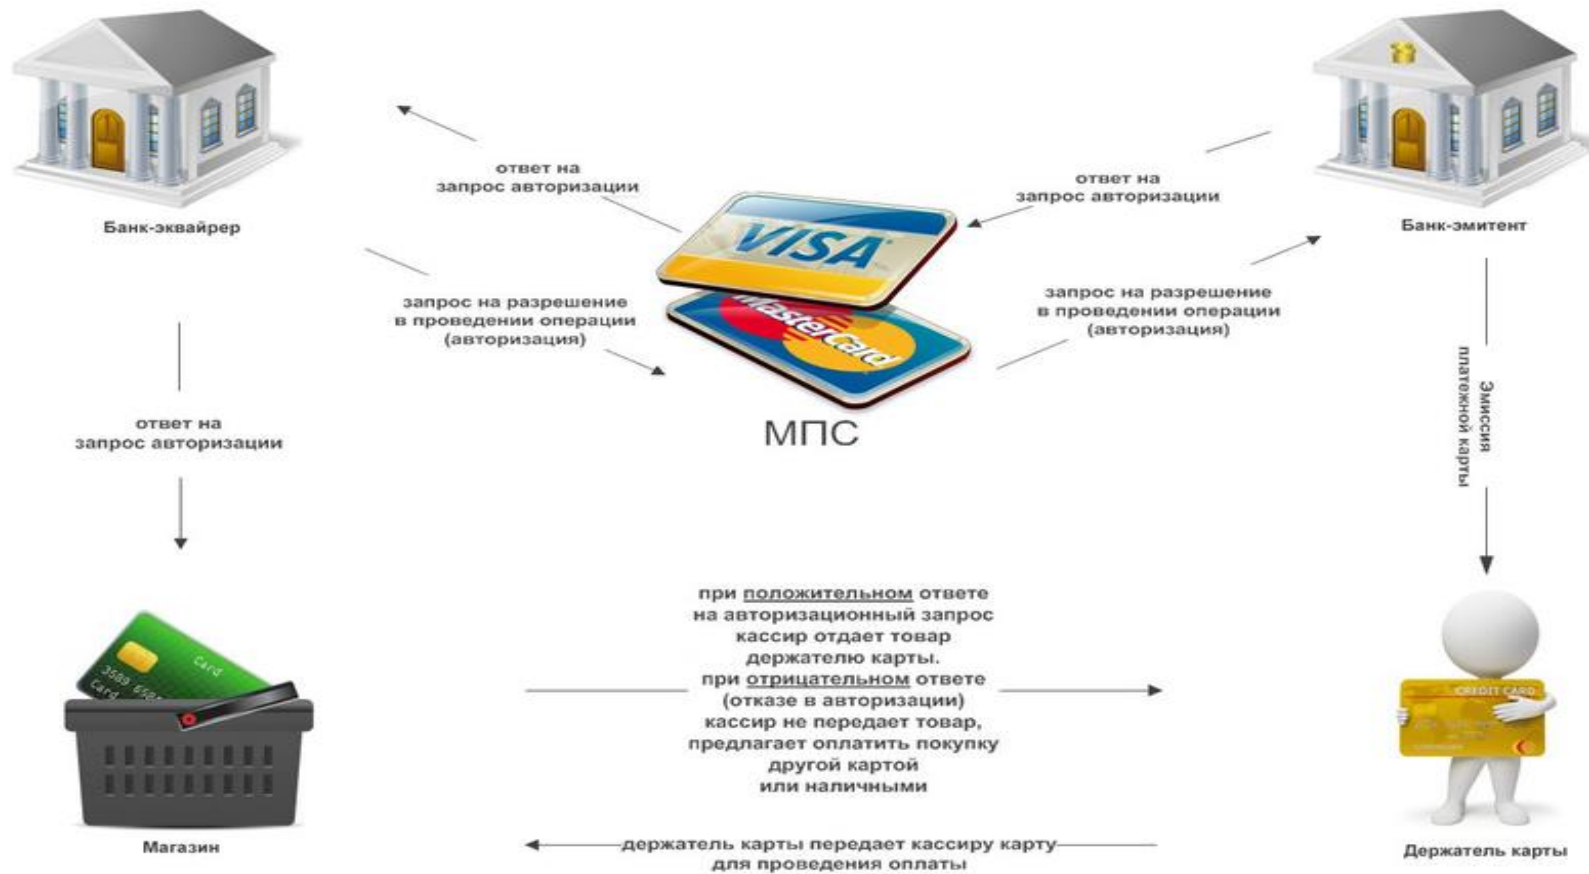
Банк-эквайрер

ответ на запрос авторизации

VISA

ответ на запрос авторизации

Банк-эмитент

запрос на разрешение в проведении операции (авторизация)

MasterCard

запрос на разрешение в проведении операции (авторизация)

МПС

ответ на запрос авторизации

Эмиссия платежной карты

Card
3589 658
Card

при положительном ответе на авторизационный запрос кассир отдает товар держателю карты. при отрицательном ответе (отказе в авторизации) кассир не передает товар, предлагает оплатить покупку другой картой или наличными

CREDIT CARD

Магазин

держатель карты передает кассиру карту для проведения оплаты

Держатель карты